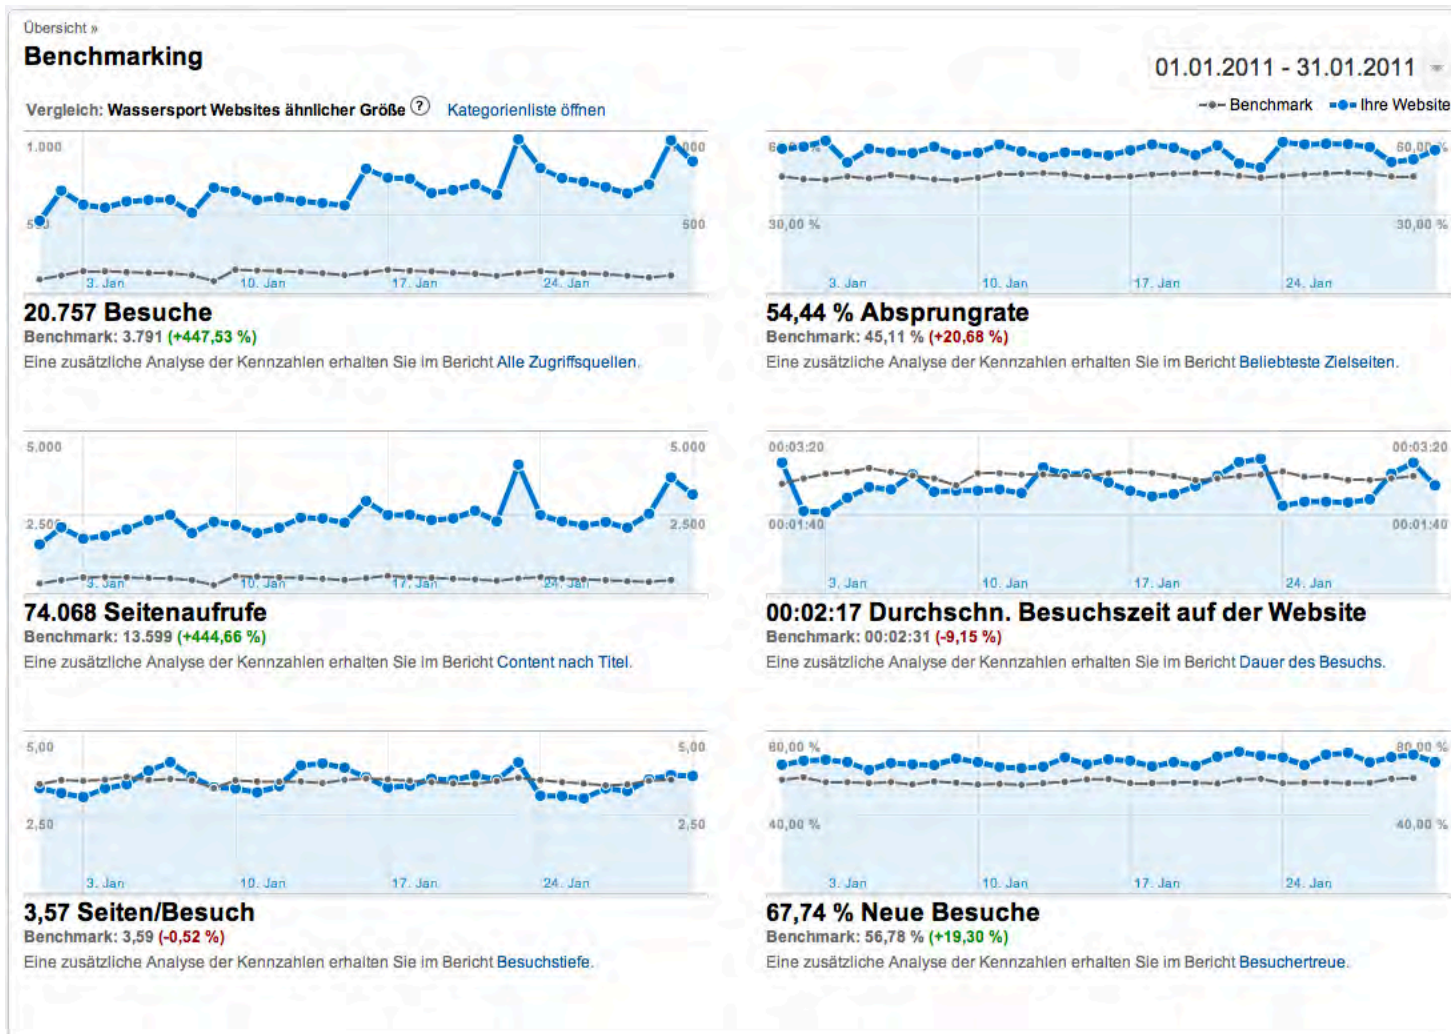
Übersicht »

Benchmarking

01.01.2011 - 31.01.2011

Vergleich: Wassersport Websites ähnlicher Größe ? Kategorienliste öffnen

Benchmark Ihre Website

1.000 1.000
500 500
3. Jan 10. Jan 17. Jan 24. Jan

20.757 Besuche
Benchmark: 3.791 (+447,53 %)
Eine zusätzliche Analyse der Kennzahlen erhalten Sie im Bericht Alle Zugriffsquellen.

60,00 % 60,00 %
30,00 % 30,00 %
3. Jan 10. Jan 17. Jan 24. Jan

54,44 % Absprungrate
Benchmark: 45,11 % (+20,68 %)
Eine zusätzliche Analyse der Kennzahlen erhalten Sie im Bericht Beliebteste Zielseiten.

5.000 5.000
2.500 2.500
3. Jan 10. Jan 17. Jan 24. Jan

74.068 Seitenaufrufe
Benchmark: 13.599 (+444,66 %)
Eine zusätzliche Analyse der Kennzahlen erhalten Sie im Bericht Content nach Titel.

00:03:20 00:03:20
00:01:40 00:01:40
3. Jan 10. Jan 17. Jan 24. Jan

00:02:17 Durchschn. Besuchszeit auf der Website
Benchmark: 00:02:31 (-9,15 %)
Eine zusätzliche Analyse der Kennzahlen erhalten Sie im Bericht Dauer des Besuchs.

5,00 5,00
2,50 2,50
3. Jan 10. Jan 17. Jan 24. Jan

3,57 Seiten/Besuch
Benchmark: 3,59 (-0,52 %)
Eine zusätzliche Analyse der Kennzahlen erhalten Sie im Bericht Besuchstiefe.

80,00 % 80,00 %
40,00 % 40,00 %
3. Jan 10. Jan 17. Jan 24. Jan

67,74 % Neue Besuche
Benchmark: 56,78 % (+19,30 %)
Eine zusätzliche Analyse der Kennzahlen erhalten Sie im Bericht Besuchertreue.